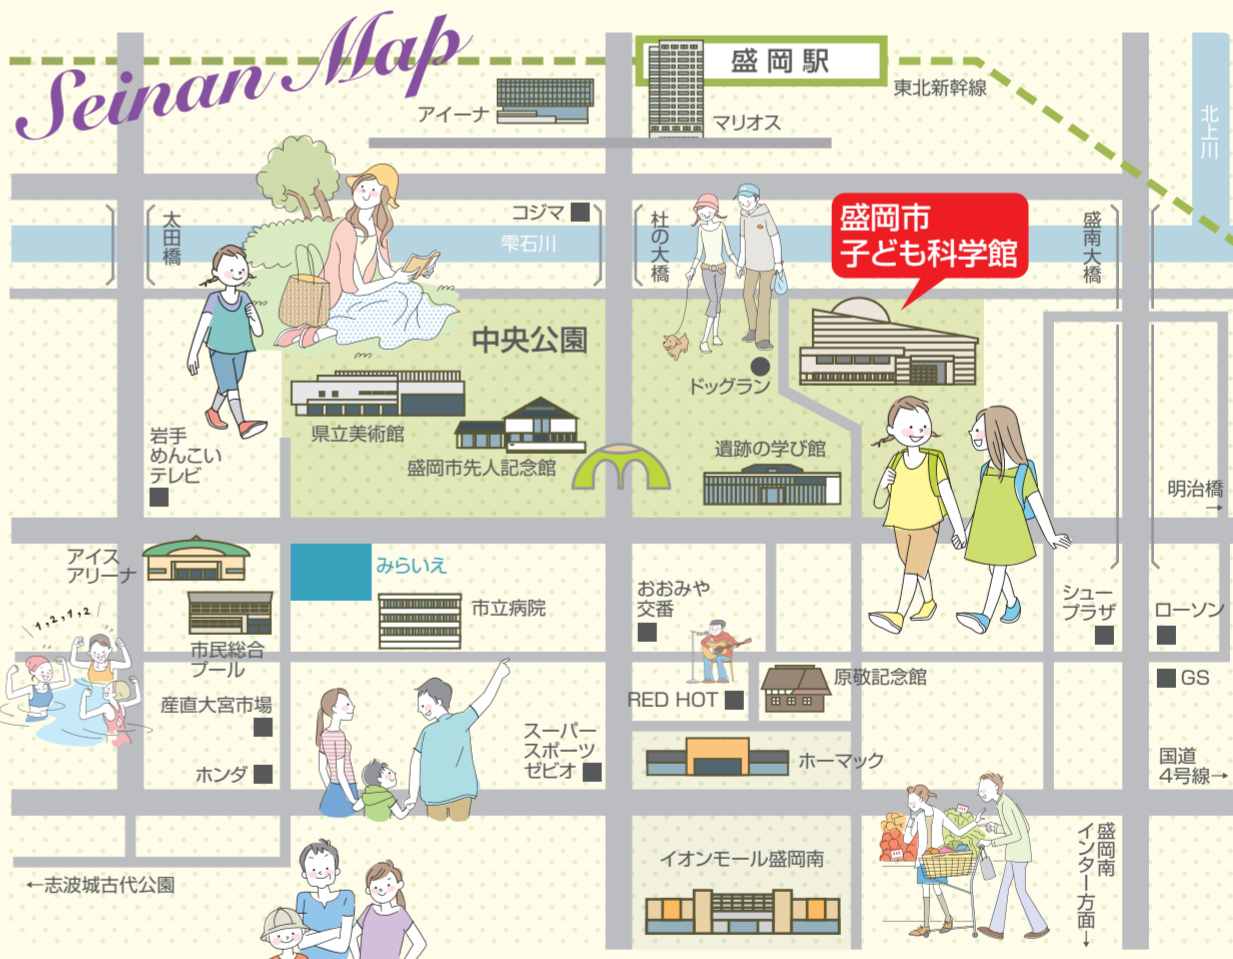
Seinan Map

盛岡駅

東北新幹線

アイーナ

マリオス

北上川

太田橋

コジマ

雫石川

杜の大橋

盛岡市
子ども科学館

盛南大橋

中央公園

ドッグラン

岩手
めんこい
テレビ

県立美術館

盛岡市先人記念館

遺跡の学び館

明治橋→

アイス
アリーナ

みらいえ

市立病院

おおみや
交番

シュー
プラザ

ローソン

1,2,1,2

市民総合
プール

RED HOT

原敬記念館

GS

産直大宮市場

スーパー
スポーツ
ゼビオ

ホーマック

国道
4号線→

ホンダ

イオンモール盛岡南

盛岡南インター方面↓

←志波城古代公園